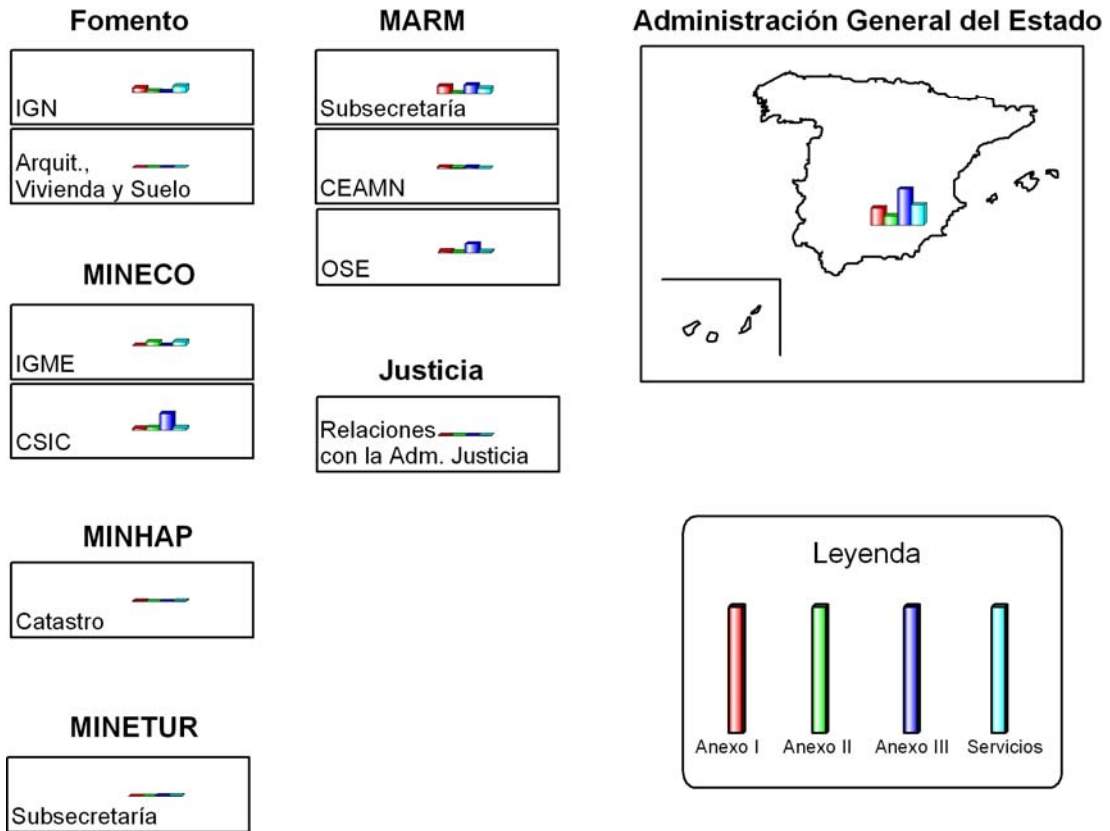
Fomento

IGN

Arquit., Vivienda y Suelo

MINECO

IGME

CSIC

MINHAP

Catastro

MINETUR

Subsecretaría

MARM

Subsecretaría

CEAMN

OSE

Justicia

Relaciones con la Adm. Justicia

Administración General del Estado

Leyenda

Anexo I

Anexo II

Anexo III

Servicios